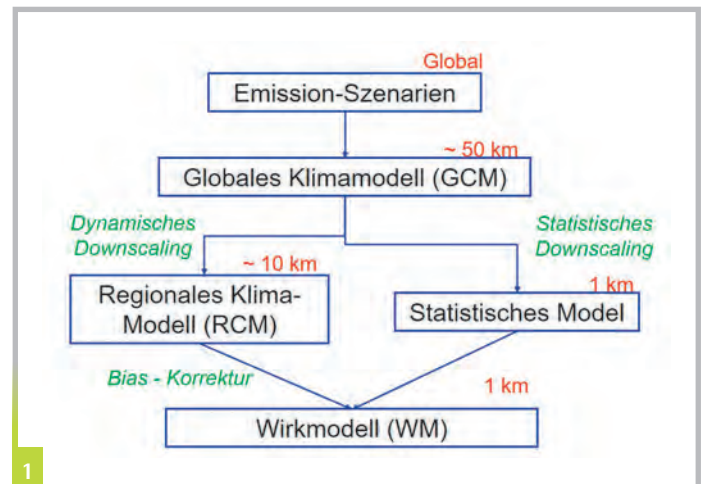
Global

Emission-Szenarien

~ 50 km

Globales Klimamodell (GCM)

Dynamisches Downscaling

Statistisches Downscaling

~ 10 km

Regionales Klima-Modell (RCM)

1 km

Statistisches Model

Bias - Korrektur

1 km

Wirkmodell (WM)

1